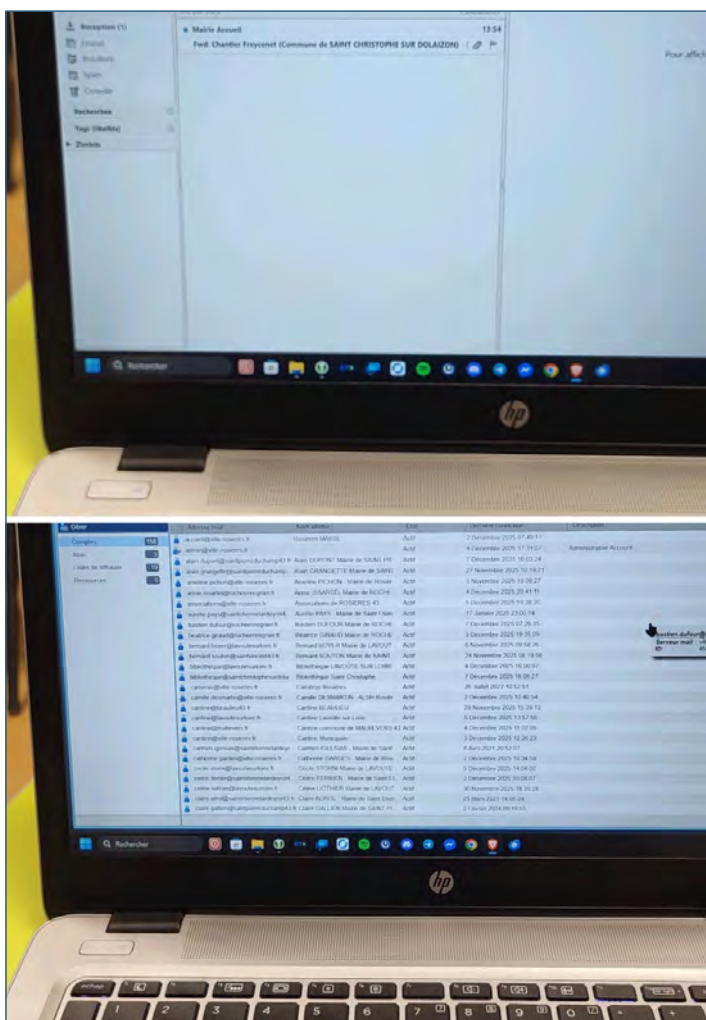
Réception (1)
Envoyé
Brouillons
Spam
Corbeille
Recherches
Tags (libellés)
Zimlets

Mairie Accueil
13:54
Fwd: Chantier Freyssinet (Commune de SAINT CHRISTOPHE SUR DOLAIZON)

Pour affich

Rechercher

hp

Gérer
Comptes
Alias
Listes de diffusion
Ressources

| Adresse mail | Nom affiché | État | Dernière connexion | Description |
|---|---|---|---|---|
| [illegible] | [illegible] | Actif | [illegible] | |
| admin@ville-rosieres.fr | | Actif | 4 Décembre 2025 17:19:07 | Administrative Account |
| alain.dupont@saintpierreduchamp43.fr | Alain DUPONT Mairie de SAINT PIE | Actif | 7 Décembre 2025 16:03:24 | |
| alain.grangette@saintpierreduchamp.fr | Alain GRANGETTE Mairie de SAINT | Actif | 27 Novembre 2025 10:18:21 | |
| amelie.pichon@ville-rosieres.fr | Amélie PICHON - Mairie de Rosiè | Actif | 3 Novembre 2025 10:08:27 | |
| anne.issartel@rochenegr.fr | Anne ISSARTEL Mairie de ROCHE | Actif | 4 Décembre 2025 20:41:11 | |
| associations@ville-rosieres.fr | Associations de ROSIERES 43 | Actif | 5 Décembre 2025 11:38:30 | |
| aurelie.payo@saintchristophe.fr | Aurélie PAYO - Mairie de Saint Chris | Actif | 17 Janvier 2025 23:00:14 | |
| bastien.dufour@rochenegr.fr | Bastien DUFOUR Mairie de ROCHE | Actif | 7 Décembre 2025 07:26:35 | |
| beatrice.giraud@rochenegr.fr | Béatrice GIRAUD Mairie de ROCHE | Actif | 3 Décembre 2025 19:35:29 | |
| bernard.boyer@lavoutesurloire.fr | Bernard BOYER Mairie de LAVOUT | Actif | 6 Novembre 2025 09:58:26 | |
| bernard.soutonr@saintvincent43.fr | Bernard SOUTON Mairie de SAINT | Actif | 24 Novembre 2025 08:18:58 | |
| bibliotheque@lavoutesurloire.fr | Bibliothèque LAVOUTE SUR LOIRE | Actif | 4 Décembre 2025 16:00:07 | |
| bibliotheque@saintchristophesurdola | Bibliothèque Saint Christophe | Actif | 7 Décembre 2025 16:06:27 | |
| cantines@ville-rosieres.fr | Cantines Rosières | Actif | 26 Juillet 2022 10:52:51 | |
| camille.desmartin@ville-rosieres.fr | Camille DESMARTIN - ALSH Rosièr | Actif | 2 Décembre 2025 10:40:54 | |
| caroline@beaulieu43.fr | Caroline BEAULIEU | Actif | 28 Novembre 2025 15:29:13 | |
| caroline@lavoutesurloire.fr | Caroline Lavoûte sur Loire | Actif | 5 Décembre 2025 13:57:56 | |
| caroline@malrevers.fr | Caroline commune de MALREVERS 43 | Actif | 4 Décembre 2025 15:37:09 | |
| caroline@ville-rosieres.fr | Caroline Monsigeon | Actif | 3 Décembre 2025 12:26:23 | |
| carmen.gineux@saintchristophe.fr | Carmen GILLIBAR - Mairie de Saint | Actif | 8 Avril 2021 20:52:07 | |
| catherine.gardes@ville-rosieres.fr | Catherine GARDES - Mairie de Rosi | Actif | 2 Décembre 2025 10:34:54 | |
| cecile.storre@lavoutesurloire.fr | Cécile STORNI Mairie de LAVOUTE | Actif | 5 Décembre 2025 14:04:00 | |
| cedric.ferrier@saintvincent.fr | Cédric FERRIER - Mairie de Saint Ch | Actif | 2 Décembre 2025 10:08:07 | |
| celine.luthier@beaulieu.com.fr | Céline LUTHIER Mairie de LAVOUT | Actif | 30 Novembre 2025 18:35:28 | |
| claire.royal@saintchristophe43.fr | Claire ROYOL - Mairie de Saint Chri | Actif | 25 Mars 2021 14:05:24 | |
| claire.gallien@saintpierreduchamp43.fr | Claire GALLIEN Mairie de SAINT PI | Actif | 2 Février 2024 08:15:53 | |

bastien.dufour@
Serveur mail
ID

Rechercher

hp